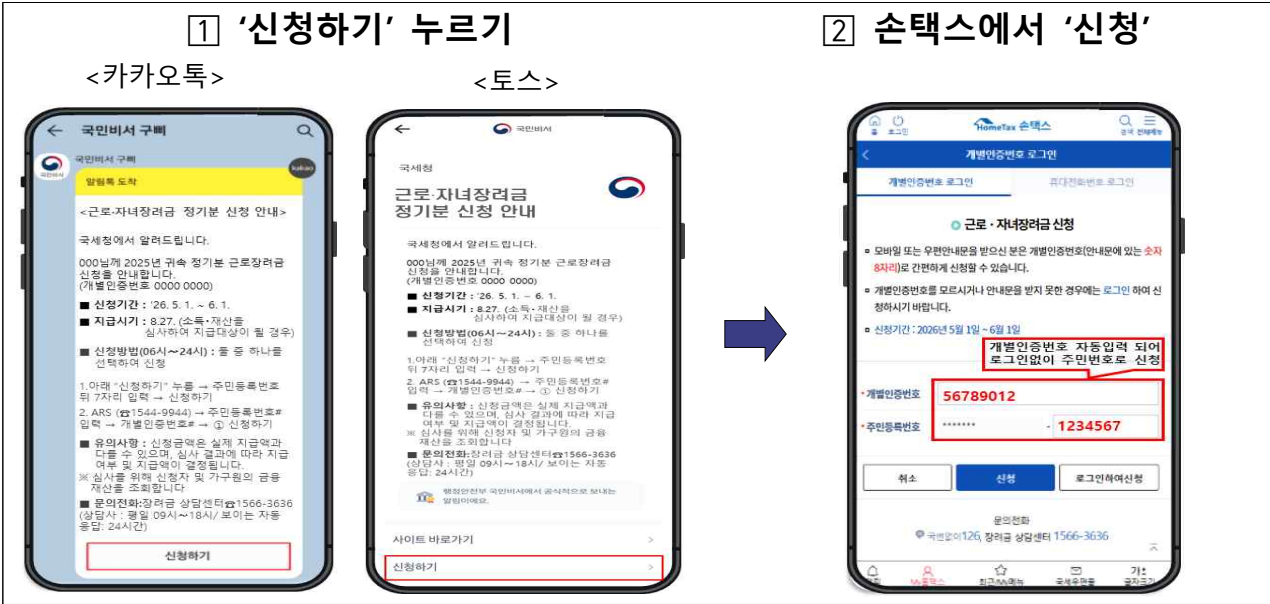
① '신청하기' 누르기

<카카오톡>

국민비서 구삐

국민비서 구삐

kakao

국민비서

알림톡 도착

<근로·자녀장려금 정기분 신청 안내>

국세청에서 알려드립니다.

000님께 2025년 귀속 정기분 근로장려금 신청을 안내합니다. (개별인증번호 0000 0000)

■ 신청기간 : '26. 5. 1. ~ 6. 1.

■ 지급시기 : 8.27. (소득·재산을 심사하여 지급대상이 될 경우)

■ 신청방법(06시~24시) : 둘 중 하나를 선택하여 신청

1.아래 "신청하기" 누름 → 주민등록번호 뒤 7자리 입력 → 신청하기

2. ARS (☎1544-9944) → 주민등록번호# 입력 → 개별인증번호# → ① 신청하기

■ 유의사항 : 신청금액은 실제 지급액과 다를 수 있으며, 심사 결과에 따라 지급 여부 및 지급액이 결정됩니다.
※ 심사를 위해 신청자 및 가구원의 금융 재산을 조회합니다

■ 문의전화:장려금 상담센터☎1566-3636 (상담사 : 평일 09시~18시/ 보이는 자동응답: 24시간)

신청하기

<토스>

국민비서

국세청

근로·자녀장려금 정기분 신청 안내

국세청에서 알려드립니다.

000님께 2025년 귀속 정기분 근로장려금 신청을 안내합니다. (개별인증번호 0000 0000)

■ 신청기간 : '26. 5. 1. ~ 6. 1.

■ 지급시기 : 8.27. (소득·재산을 심사하여 지급대상이 될 경우)

■ 신청방법(06시~24시) : 둘 중 하나를 선택하여 신청

1.아래 "신청하기" 누름 → 주민등록번호 뒤 7자리 입력 → 신청하기

2. ARS (☎1544-9944) → 주민등록번호# 입력 → 개별인증번호# → ① 신청하기

■ 유의사항 : 신청금액은 실제 지급액과 다를 수 있으며, 심사 결과에 따라 지급 여부 및 지급액이 결정됩니다.
※ 심사를 위해 신청자 및 가구원의 금융 재산을 조회합니다

■ 문의전화:장려금 상담센터☎1566-3636 (상담사 : 평일 09시~18시/ 보이는 자동응답: 24시간)

행정안전부 국민비서에서 공식적으로 보내는 알림이에요.

사이트 바로가기

신청하기

② 손택스에서 '신청'

홈 로그인 HomeTax 손택스 검색 전체메뉴

개별인증번호 로그인

개별인증번호 로그인 휴대전화번호 로그인

근로·자녀장려금 신청

■ 모바일 또는 우편안내문을 받으신 분은 개별인증번호(안내문에 있는 숫자 8자리)로 간편하게 신청할 수 있습니다.

■ 개별인증번호를 모르시거나 안내문을 받지 못한 경우에는 로그인 하여 신청하시기 바랍니다.

■ 신청기간 : 2026년 5월 1일 ~ 6월 1일

개별인증번호 자동입력 되어 로그인없이 주민번호로 신청

개별인증번호 56789012

주민등록번호 ******* - 1234567

취소 신청 로그인하여신청

문의전화

국번없이126, 장려금 상담센터 1566-3636

홈 My홈택스 최근My메뉴 국세청알림 글자크기